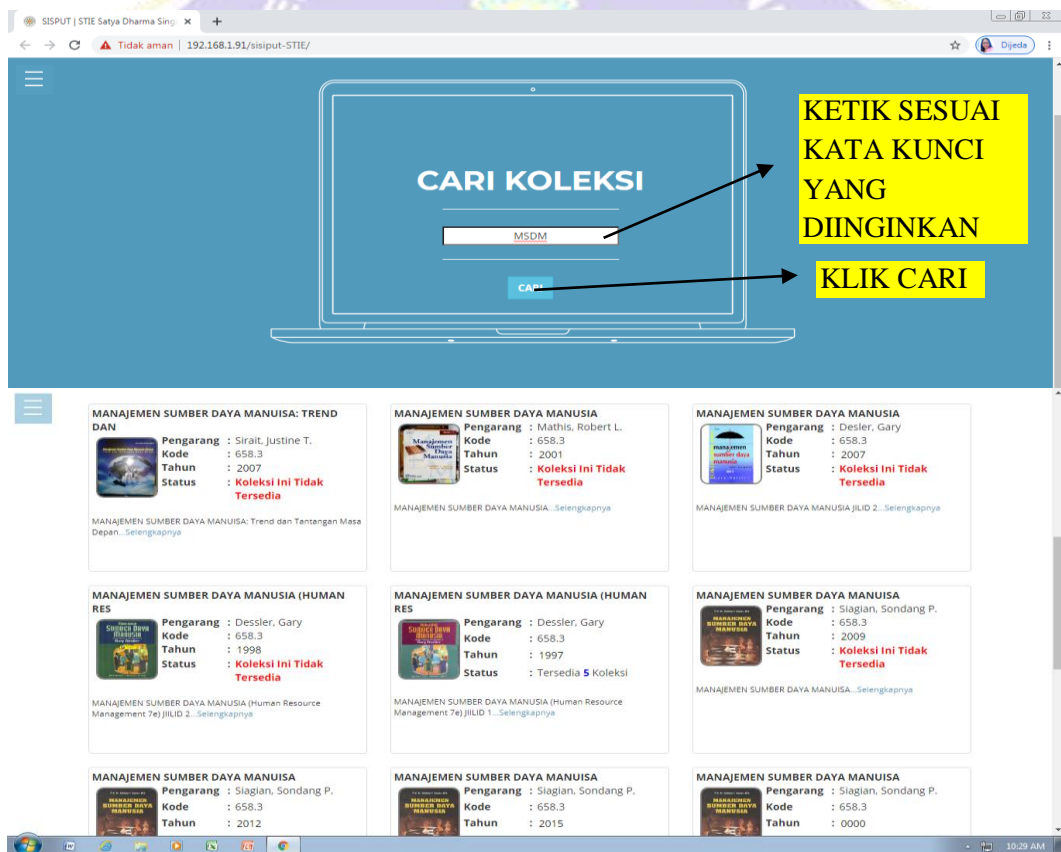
SISPUT | STIE Satya Dharma Sing ×

Tidak aman | 192.168.1.91/sisiput-STIE/

Dijeda

CARI KOLEKSI

MSDM

CARI

KETIK SESUAI KATA KUNCI YANG DIINGINKAN

KLIK CARI

MANAJEMEN SUMBER DAYA MANUSIA: TREND DAN
Pengarang : Sirait, Justine T.
Kode : 658.3
Tahun : 2007
Status : Koleksi Ini Tidak Tersedia
MANAJEMEN SUMBER DAYA MANUSIA: Trend dan Tantangan Masa Depan...Selengkapnya

MANAJEMEN SUMBER DAYA MANUSIA
Pengarang : Mathis, Robert L.
Kode : 658.3
Tahun : 2001
Status : Koleksi Ini Tidak Tersedia
MANAJEMEN SUMBER DAYA MANUSIA...Selengkapnya

MANAJEMEN SUMBER DAYA MANUSIA
Pengarang : Desler, Gary
Kode : 658.3
Tahun : 2007
Status : Koleksi Ini Tidak Tersedia
MANAJEMEN SUMBER DAYA MANUSIA JILID 2...Selengkapnya

MANAJEMEN SUMBER DAYA MANUSIA (HUMAN RES
Pengarang : Dessler, Gary
Kode : 658.3
Tahun : 1998
Status : Koleksi Ini Tidak Tersedia
MANAJEMEN SUMBER DAYA MANUSIA (Human Resource Management 7e) JIILID 2...Selengkapnya

MANAJEMEN SUMBER DAYA MANUSIA (HUMAN RES
Pengarang : Dessler, Gary
Kode : 658.3
Tahun : 1997
Status : Tersedia 5 Koleksi
MANAJEMEN SUMBER DAYA MANUSIA (Human Resource Management 7e) JIILID 1...Selengkapnya

MANAJEMEN SUMBER DAYA MANUSIA
Pengarang : Siagian, Sondang P.
Kode : 658.3
Tahun : 2009
Status : Koleksi Ini Tidak Tersedia
MANAJEMEN SUMBER DAYA MANUSIA...Selengkapnya

MANAJEMEN SUMBER DAYA MANUSIA
Pengarang : Siagian, Sondang P.
Kode : 658.3
Tahun : 2012

MANAJEMEN SUMBER DAYA MANUSIA
Pengarang : Siagian, Sondang P.
Kode : 658.3
Tahun : 2015

MANAJEMEN SUMBER DAYA MANUSIA
Pengarang : Siagian, Sondang P.
Kode : 658.3
Tahun : 0000

10:29 AM